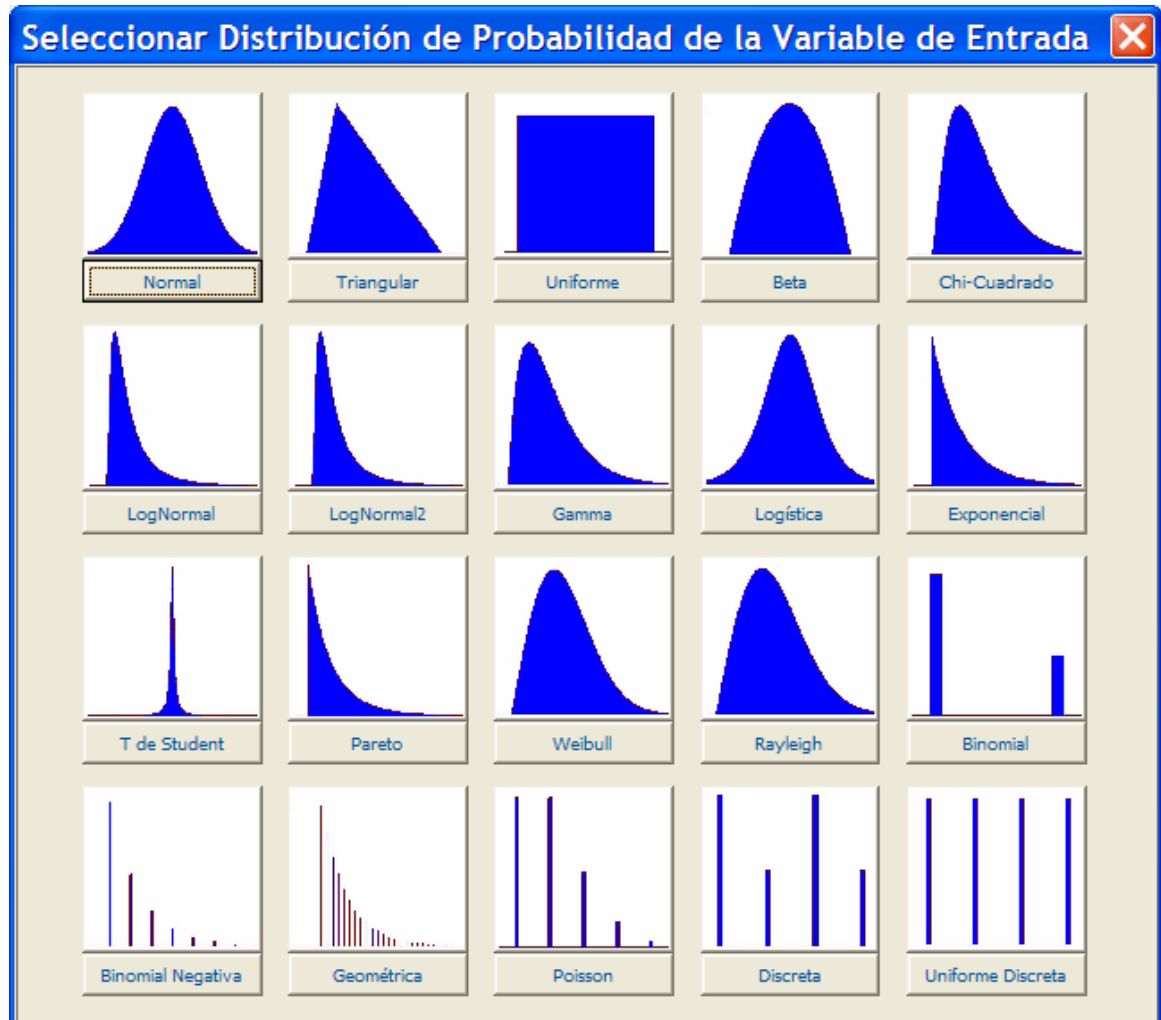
Seleccionar Distribución de Probabilidad de la Variable de Entrada

Normal
Triangular
Uniforme
Beta
Chi-Cuadrado
LogNormal
LogNormal2
Gamma
Logística
Exponencial
T de Student
Pareto
Weibull
Rayleigh
Binomial
Binomial Negativa
Geométrica
Poisson
Discreta
Uniforme Discreta